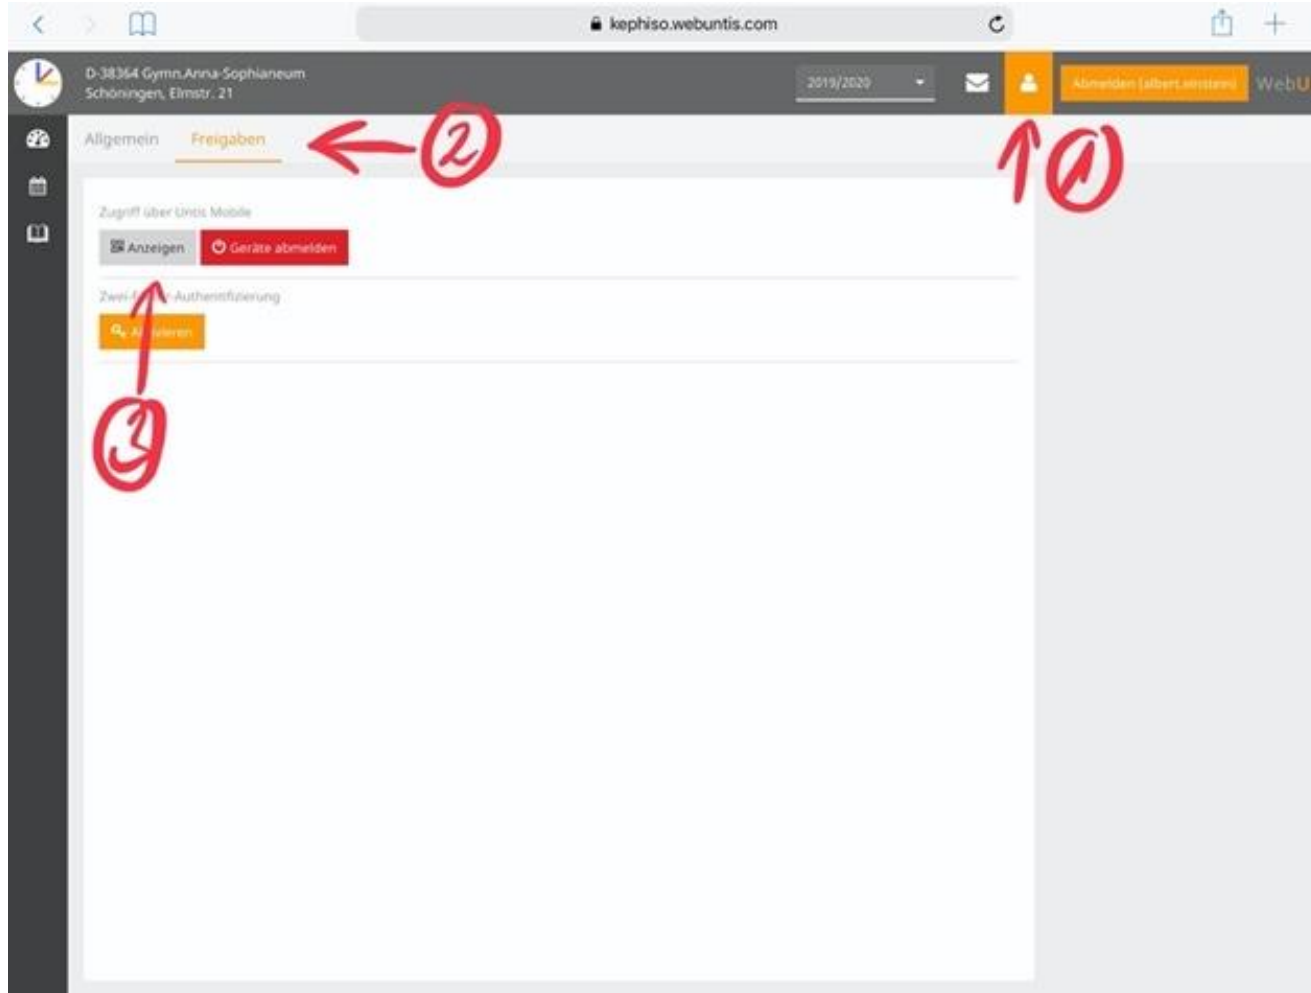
kephiso.webuntis.com

D-38364 Gymn.Anna-Sophianeum
Schöningen, Elmstr. 21

2019/2020

Abmelden (albert.einstein)

WebU

Allgemein Freigaben

2

1

Zugriff über Untis Mobile

Anzeigen

Geräte abmelden

Zwei-F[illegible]r-Authentifizierung

A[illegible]ieren

3